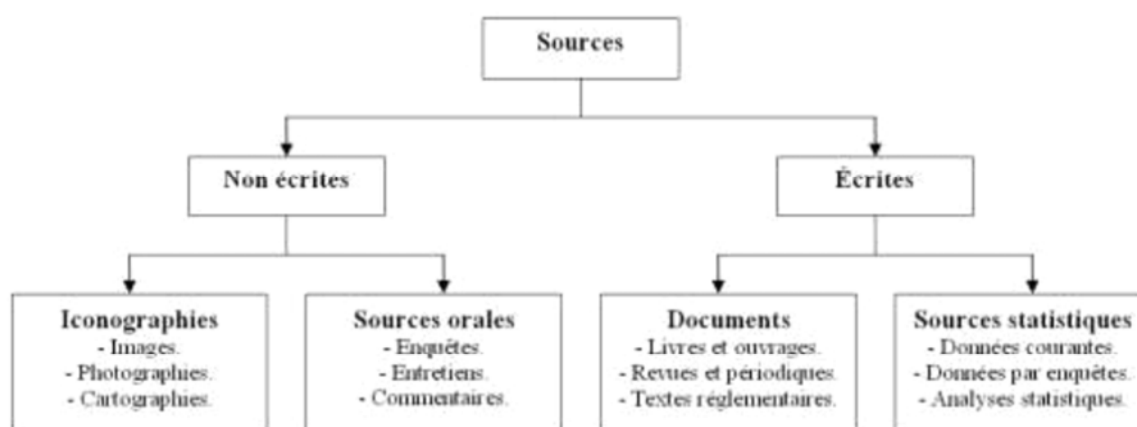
Sources

Non écrites

Écrites

Iconographies
- Images.
- Photographies.
- Cartographies.

Sources orales
- Enquêtes.
- Entretiens.
- Commentaires.

Documents
- Livres et ouvrages.
- Revues et périodiques.
- Textes réglementaires.

Sources statistiques
- Données courantes.
- Données par enquêtes.
- Analyses statistiques.